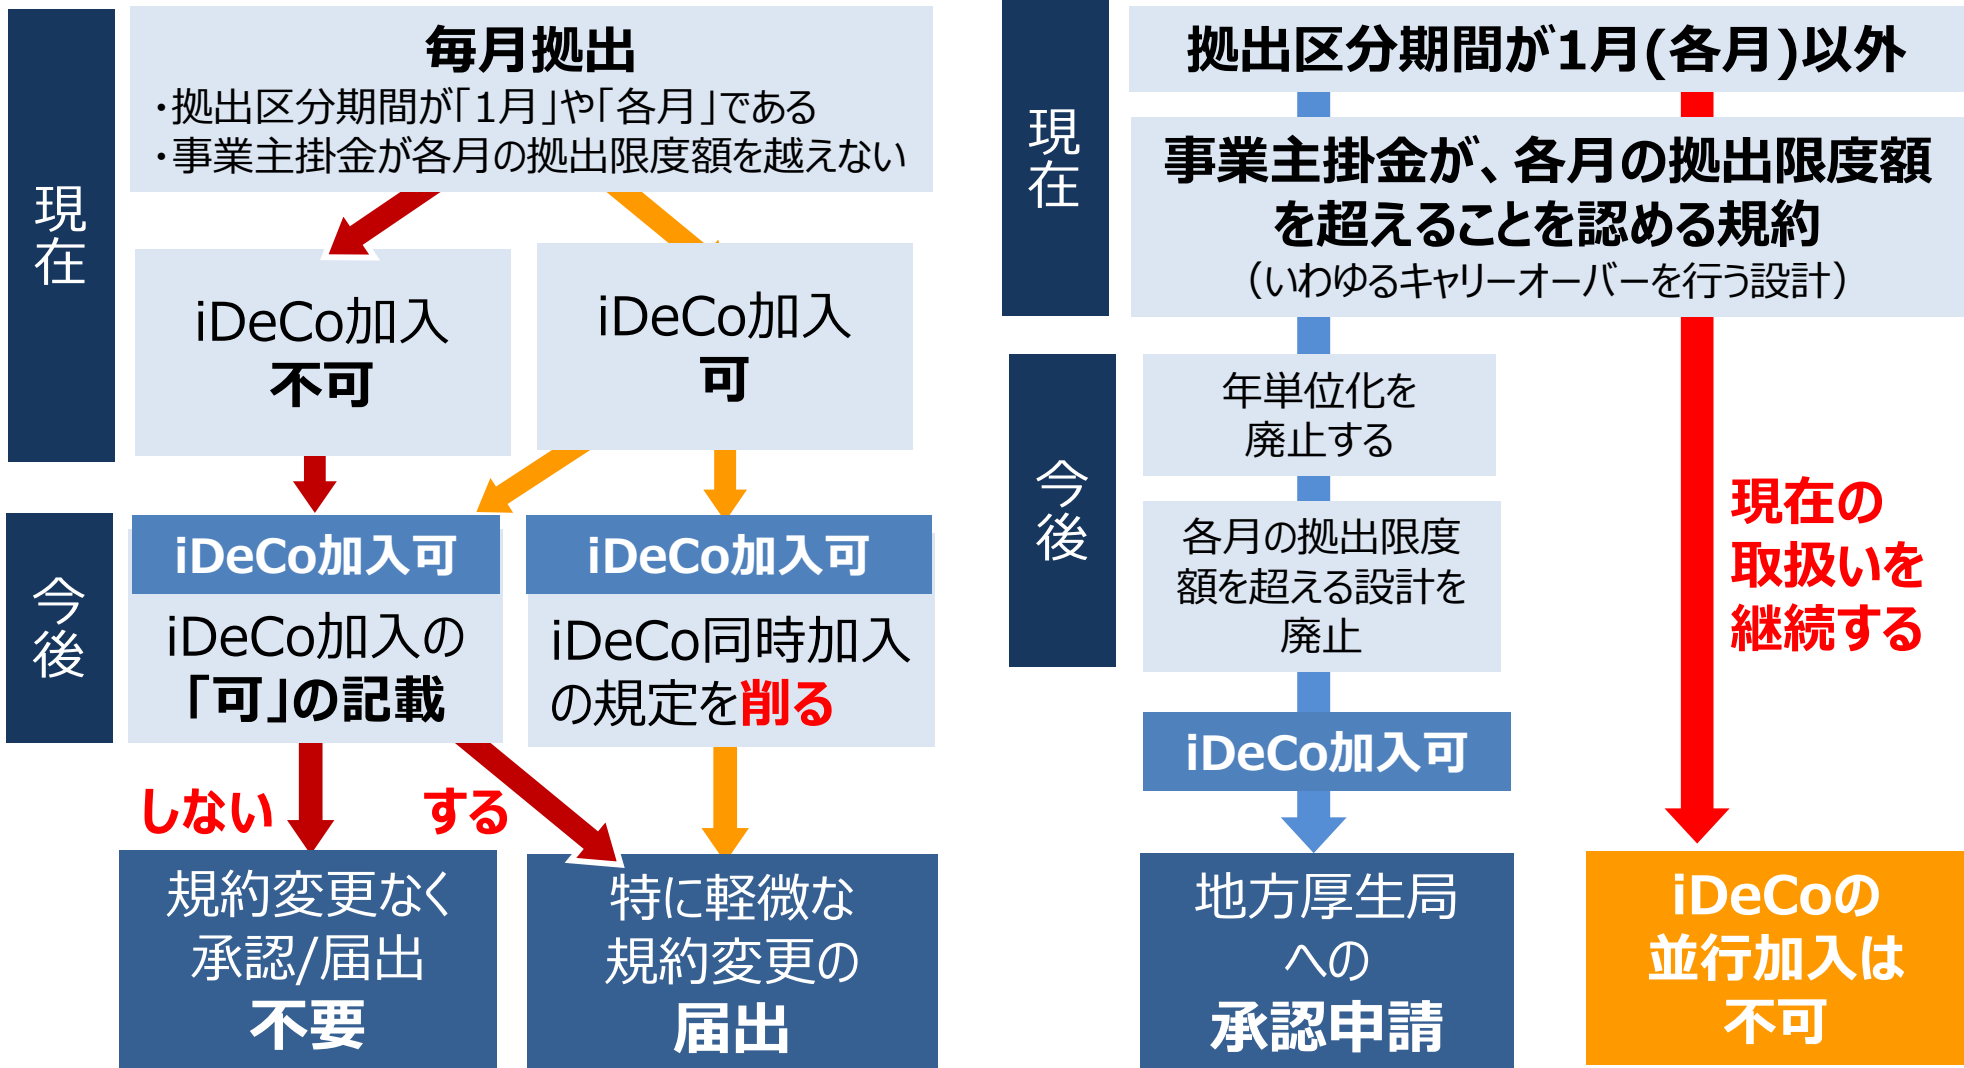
現在

毎月拠出
・拠出区分期間が「1月」や「各月」である
・事業主掛金が各月の拠出限度額を越えない

iDeCo加入
不可

iDeCo加入
可

今後

iDeCo加入可
iDeCo加入の
「可」の記載

iDeCo加入可
iDeCo同時加入
の規定を削る

しない

する

規約変更なく
承認/届出
不要

特に軽微な
規約変更の
届出

現在

拠出区分期間が1月(各月)以外

事業主掛金が、各月の拠出限度額
を超えることを認める規約
（いわゆるキャリーオーバーを行う設計）

今後

年単位化を
廃止する

各月の拠出限度
額を超える設計を
廃止

iDeCo加入可

現在の
取扱いを
継続する

地方厚生局
への
承認申請

iDeCoの
並行加入は
不可